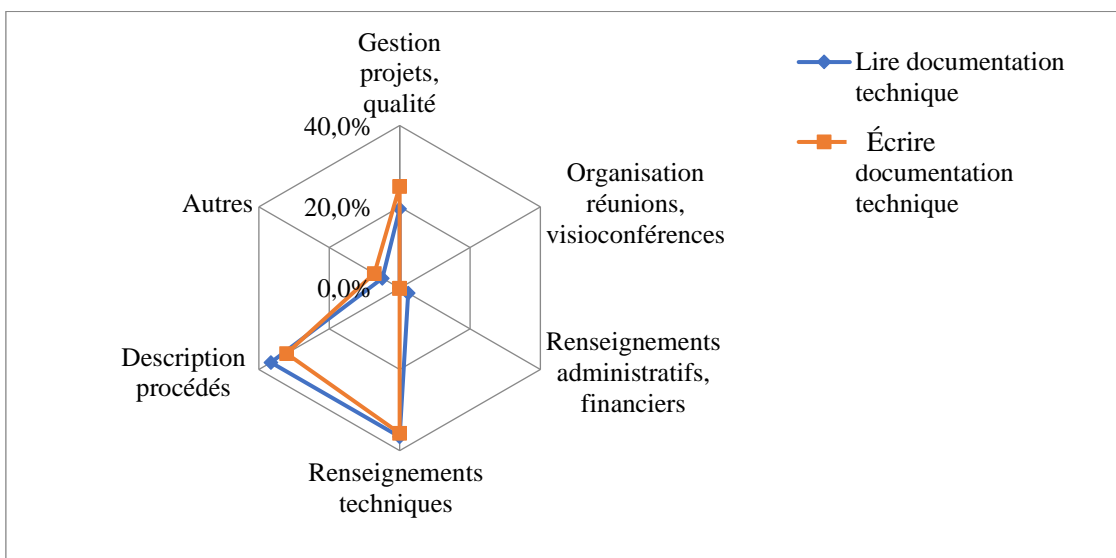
Gestion projets, qualité

40,0%

20,0%

0,0%

Organisation réunions, visioconférences

Renseignements administratifs, financiers

Renseignements techniques

Description procédés

Autres

Lire documentation technique

Écrire documentation technique